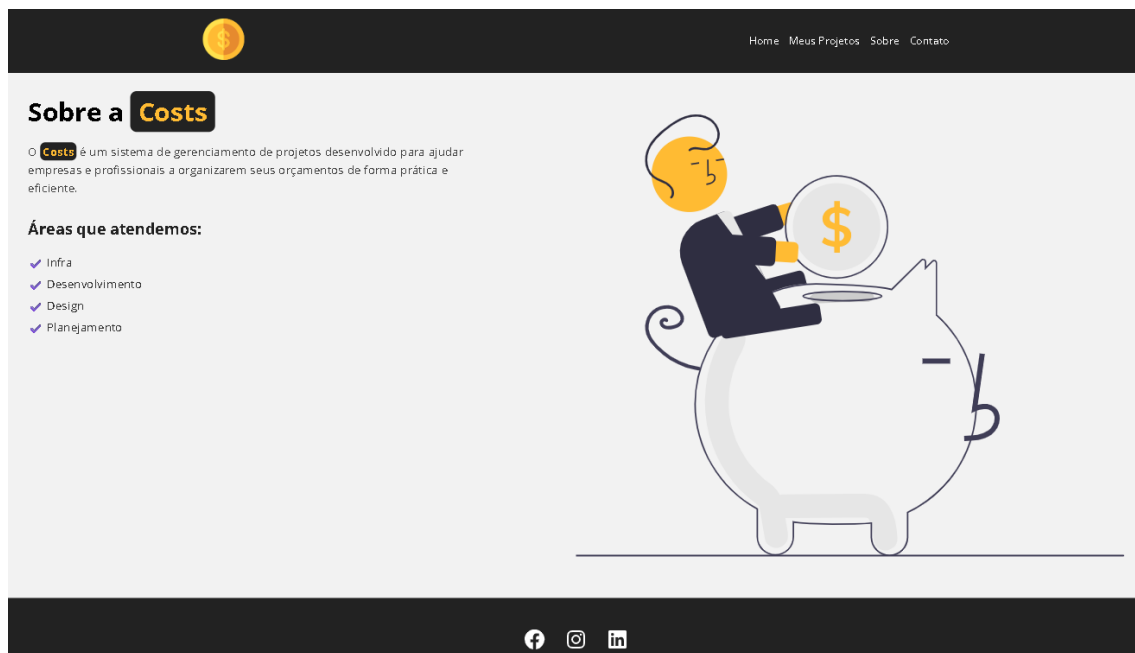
$

Home Meus Projetos Sobre Contato

Sobre a Costs

O Costs é um sistema de gerenciamento de projetos desenvolvido para ajudar empresas e profissionais a organizarem seus orçamentos de forma prática e eficiente.

Áreas que atendemos:

Infra
Desenvolvimento
Design
Planejamento

$